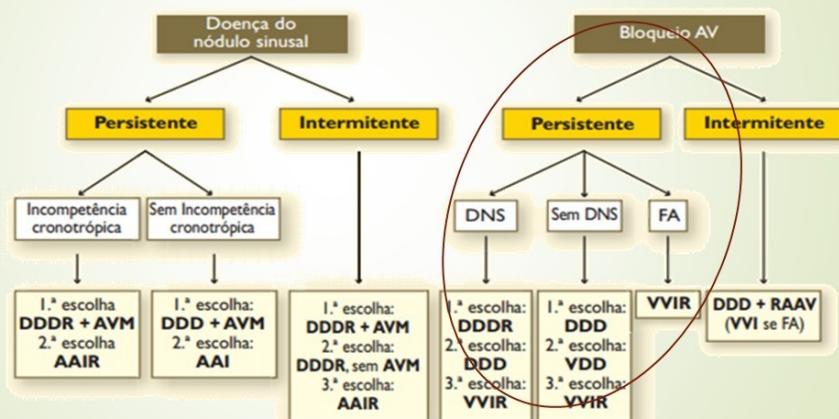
Doença do nódulo sinusal

Bloqueio AV

Persistente

Intermitente

Persistente

Intermitente

Incompetência cronotrópica

Sem Incompetência cronotrópica

DNS

Sem DNS

FA

1.ª escolha
DDDR + AVM
2.ª escolha
AAIR

1.ª escolha:
DDD + AVM
2.ª escolha:
AAI

1.ª escolha:
DDDR + AVM
2.ª escolha:
DDDR, sem AVM
3.ª escolha:
AAIR

1.ª escolha:
DDDR
2.ª escolha:
DDD
3.ª escolha:
VVIR

1.ª escolha:
DDD
2.ª escolha:
VDD
3.ª escolha:
VVIR

VVIR

DDD + RAAV
(VVI se FA)